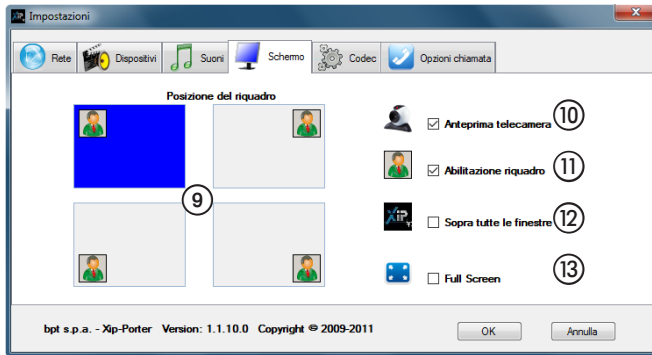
Impostazioni

Rete Dispositivi Suoni Schermo Codec Opzioni chiamata

Posizione del riquadro

9

Anteprima telecamera 10

Abilitazione riquadro 11

Sopra tutte le finestre 12

Full Screen 13

bpt s.p.a. - Xip-Porter Version: 1.1.10.0 Copyright © 2009-2011

OK Annulla